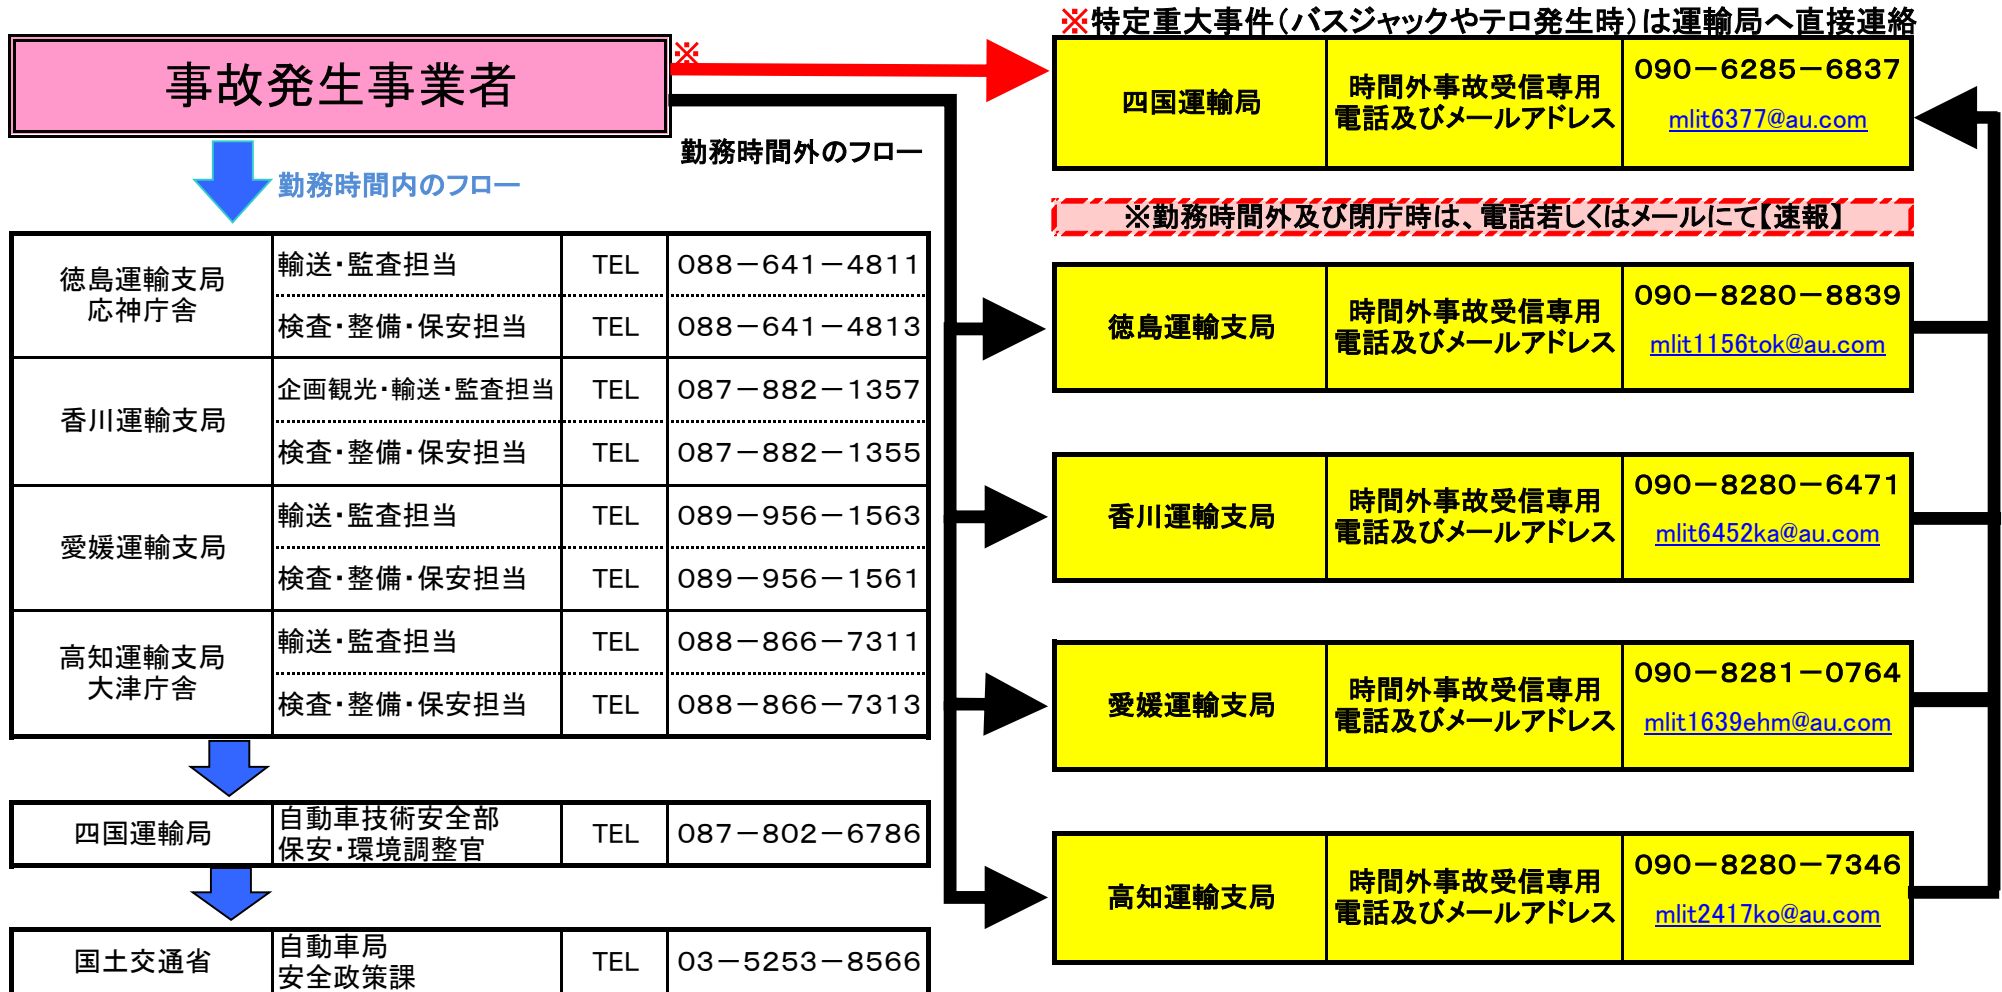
※特定重大事件(バスジャックやテロ発生時)は運輸局へ直接連絡

事故発生事業者

※

勤務時間外のフロー

勤務時間内のフロー

| 四国運輸局 | 時間外事故受信専用 電話及びメールアドレス | 090−6285−6837 mlit6377@au.com |
|---|---|---|

※勤務時間外及び閉庁時は、電話若しくはメールにて【速報】

| 徳島運輸支局 | 時間外事故受信専用 電話及びメールアドレス | 090−8280−8839 mlit1156tok@au.com |
|---|---|---|
| 香川運輸支局 | 時間外事故受信専用 電話及びメールアドレス | 090−8280−6471 mlit6452ka@au.com |
| 愛媛運輸支局 | 時間外事故受信専用 電話及びメールアドレス | 090−8281−0764 mlit1639ehm@au.com |
| 高知運輸支局 | 時間外事故受信専用 電話及びメールアドレス | 090−8280−7346 mlit2417ko@au.com |

| 徳島運輸支局 応神庁舎 | 輸送・監査担当 | TEL | 088−641−4811 |
|---|---|---|---|
| | 検査・整備・保安担当 | TEL | 088−641−4813 |
| 香川運輸支局 | 企画観光・輸送・監査担当 | TEL | 087−882−1357 |
| | 検査・整備・保安担当 | TEL | 087−882−1355 |
| 愛媛運輸支局 | 輸送・監査担当 | TEL | 089−956−1563 |
| | 検査・整備・保安担当 | TEL | 089−956−1561 |
| 高知運輸支局 大津庁舎 | 輸送・監査担当 | TEL | 088−866−7311 |
| | 検査・整備・保安担当 | TEL | 088−866−7313 |

| 四国運輸局 | 自動車技術安全部 保安・環境調整官 | TEL | 087−802−6786 |
|---|---|---|---|

| 国土交通省 | 自動車局 安全政策課 | TEL | 03−5253−8566 |
|---|---|---|---|